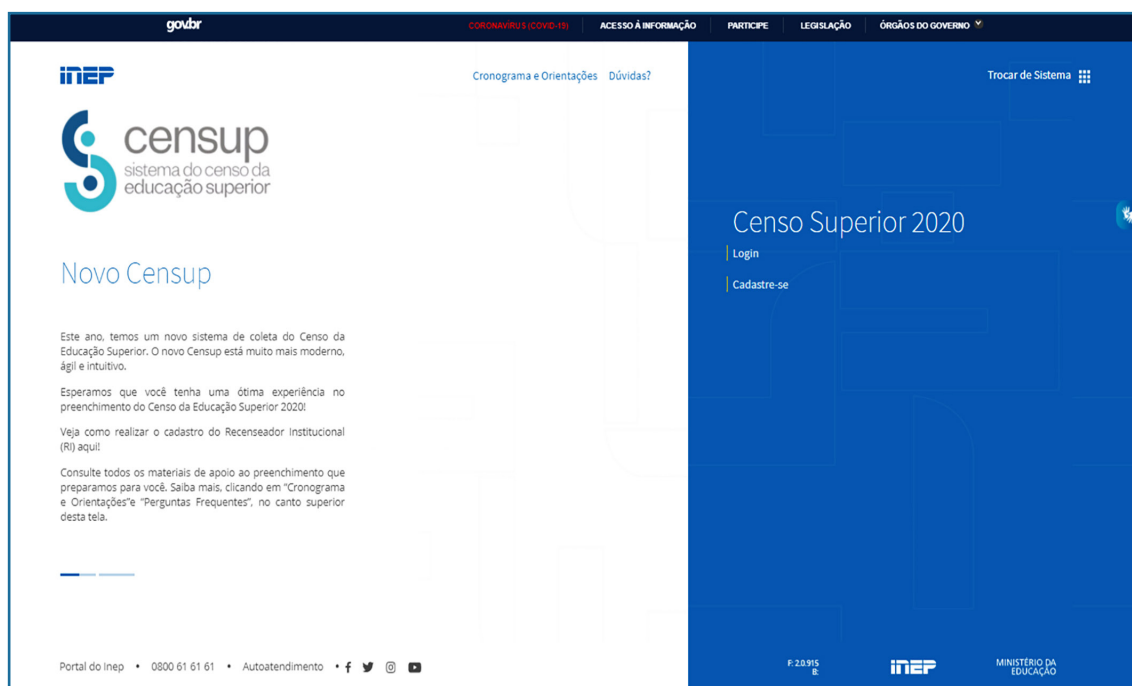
gov.br

CORONAVÍRUS (COVID-19)    ACESSO À INFORMAÇÃO    PARTICIPE    LEGISLAÇÃO    ÓRGÃOS DO GOVERNO

INEP

Cronograma e Orientações    Dúvidas?

Trocar de Sistema

censup
sistema do censo da educação superior

Censo Superior 2020

Login

Cadastre-se

Novo Censup

Este ano, temos um novo sistema de coleta do Censo da Educação Superior. O novo Censup está muito mais moderno, ágil e intuitivo.

Esperamos que você tenha uma ótima experiência no preenchimento do Censo da Educação Superior 2020!

Veja como realizar o cadastro do Recenseador Institucional (RI) aqui!

Consulte todos os materiais de apoio ao preenchimento que preparamos para você. Saiba mais, clicando em "Cronograma e Orientações"e "Perguntas Frequentes", no canto superior desta tela.

Portal do Inep • 0800 61 61 61 • Autoatendimento •

F: 2.0.915
B:

INEP

MINISTÉRIO DA EDUCAÇÃO